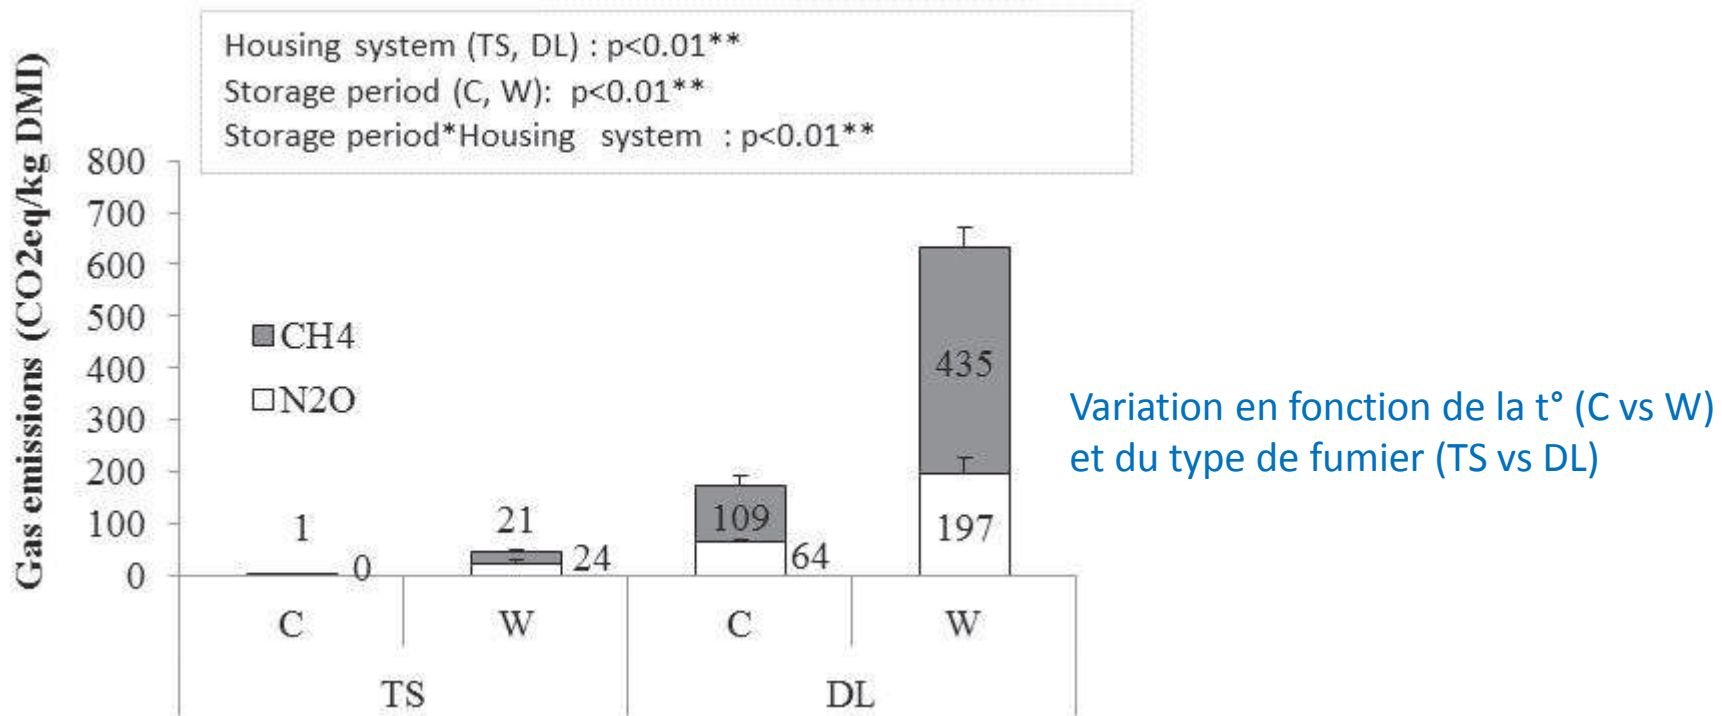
Housing system (TS, DL) : p<0.01**
Storage period (C, W): p<0.01**
Storage period*Housing system : p<0.01**

Gas emissions (CO2eq/kg DMI)

800
700
600
500
400
300
200
100
0

CH4
N2O

1
0
21
24
109
64
435
197

C
W
C
W
TS
DL

Variation en fonction de la t° (C vs W) et du type de fumier (TS vs DL)